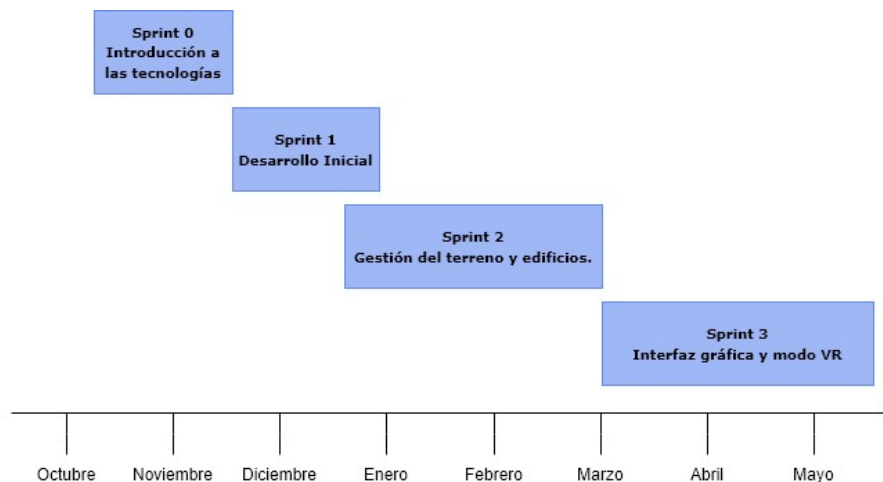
Sprint 0
Introducción a las tecnologías

Sprint 1
Desarrollo Inicial

Sprint 2
Gestión del terreno y edificios.

Sprint 3
Interfaz gráfica y modo VR

Octubre Noviembre Diciembre Enero Febrero Marzo Abril Mayo